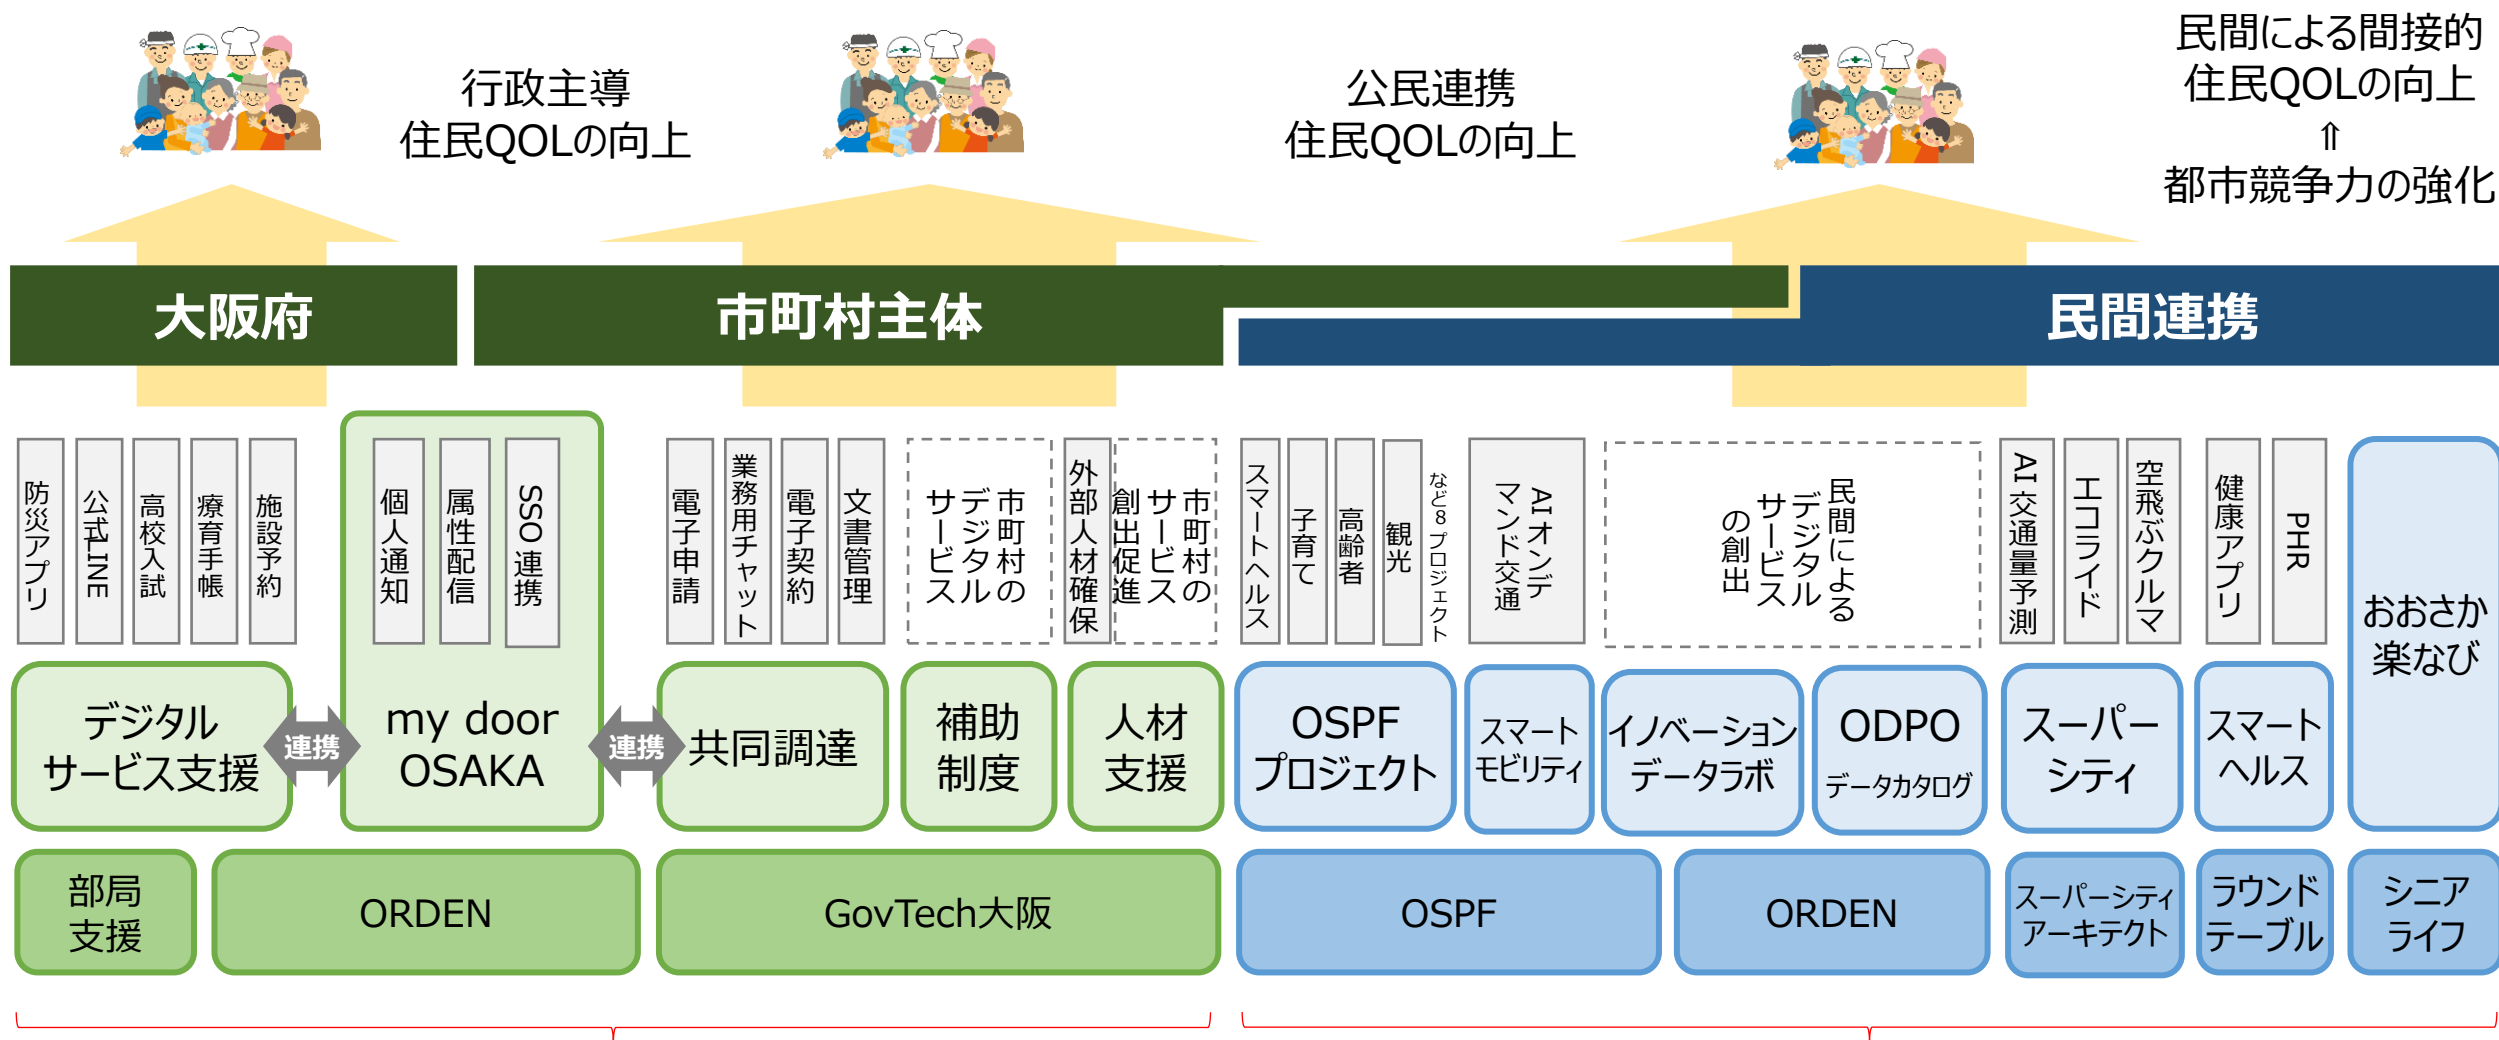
行政主導
住民QOLの向上

公民連携
住民QOLの向上

民間による間接的
住民QOLの向上
⇑
都市競争力の強化

大阪府

市町村主体

民間連携

防災アプリ

公式LINE

高校入試

療育手帳

施設予約

個人通知

属性配信

SSO連携

電子申請

業務用チャット

電子契約

文書管理

市町村のデジタルサービス

外部人材確保

市町村のサービス創出促進

スマートヘルス

子育て

高齢者

観光

など8プロジェクト

AIオンデマンド交通

民間によるデジタルサービスの創出

AI交通量予測

エコライド

空飛ぶクルマ

健康アプリ

PHR

おおさか楽なび

デジタルサービス支援

連携

my door OSAKA

連携

共同調達

補助制度

人材支援

OSPFプロジェクト

スマートモビリティ

イノベーションデータラボ

ODPO
データカタログ

スーパーシティ

スマートヘルス

部局支援

ORDEN

GovTech大阪

OSPF

ORDEN

スーパーシティアーキテクト

ラウンドテーブル

シニアライフ